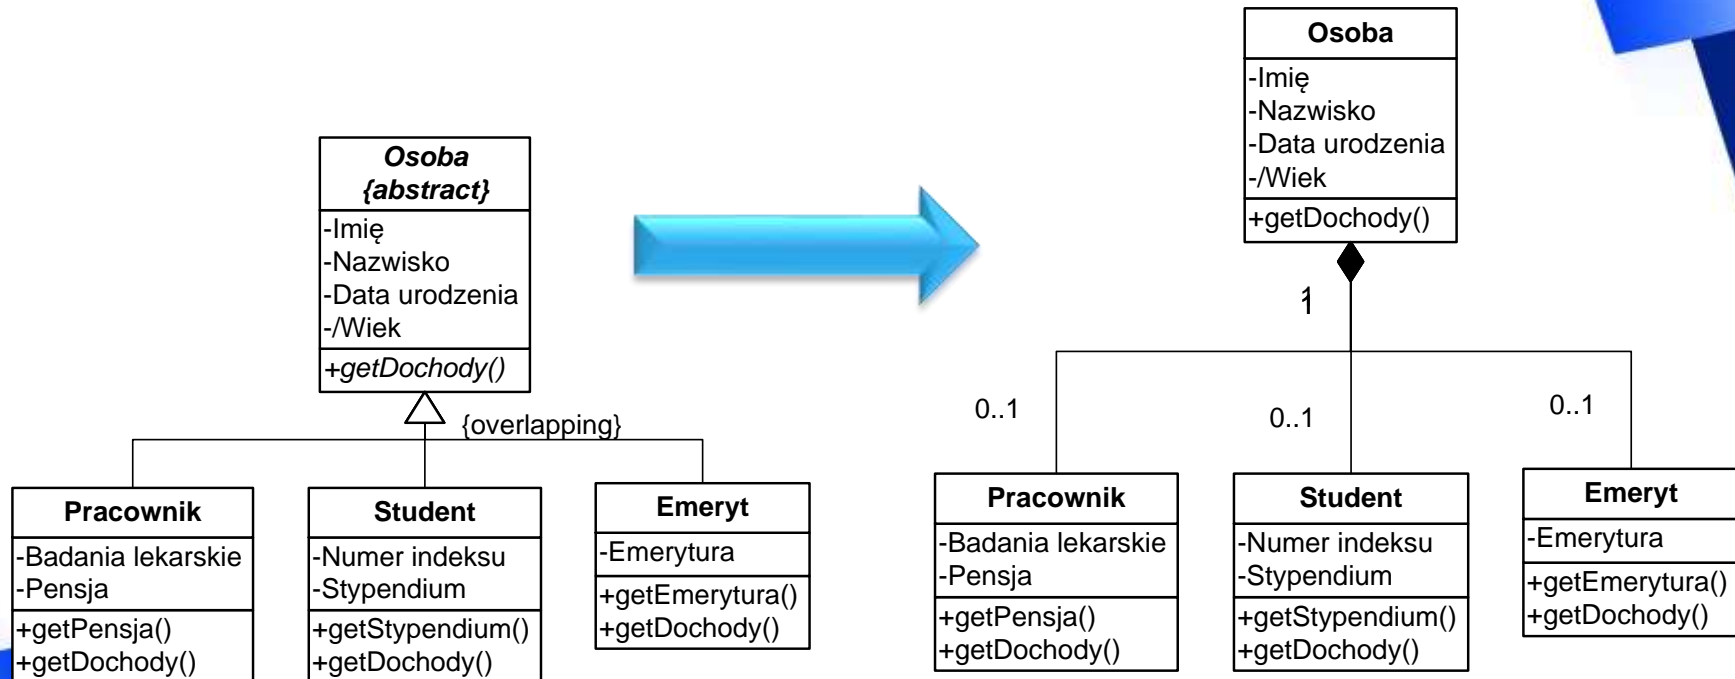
Osoba
{abstract}
-Imię
-Nazwisko
-Data urodzenia
-/Wiek
+getDochody()

{overlapping}

Pracownik
-Badania lekarskie
-Pensja
+getPensja()
+getDochody()

Student
-Numer indeksu
-Stypendium
+getStypendium()
+getDochody()

Emeryt
-Emerytura
+getEmerytura()
+getDochody()

Osoba
-Imię
-Nazwisko
-Data urodzenia
-/Wiek
+getDochody()

1

0..1

0..1

0..1

Pracownik
-Badania lekarskie
-Pensja
+getPensja()
+getDochody()

Student
-Numer indeksu
-Stypendium
+getStypendium()
+getDochody()

Emeryt
-Emerytura
+getEmerytura()
+getDochody()